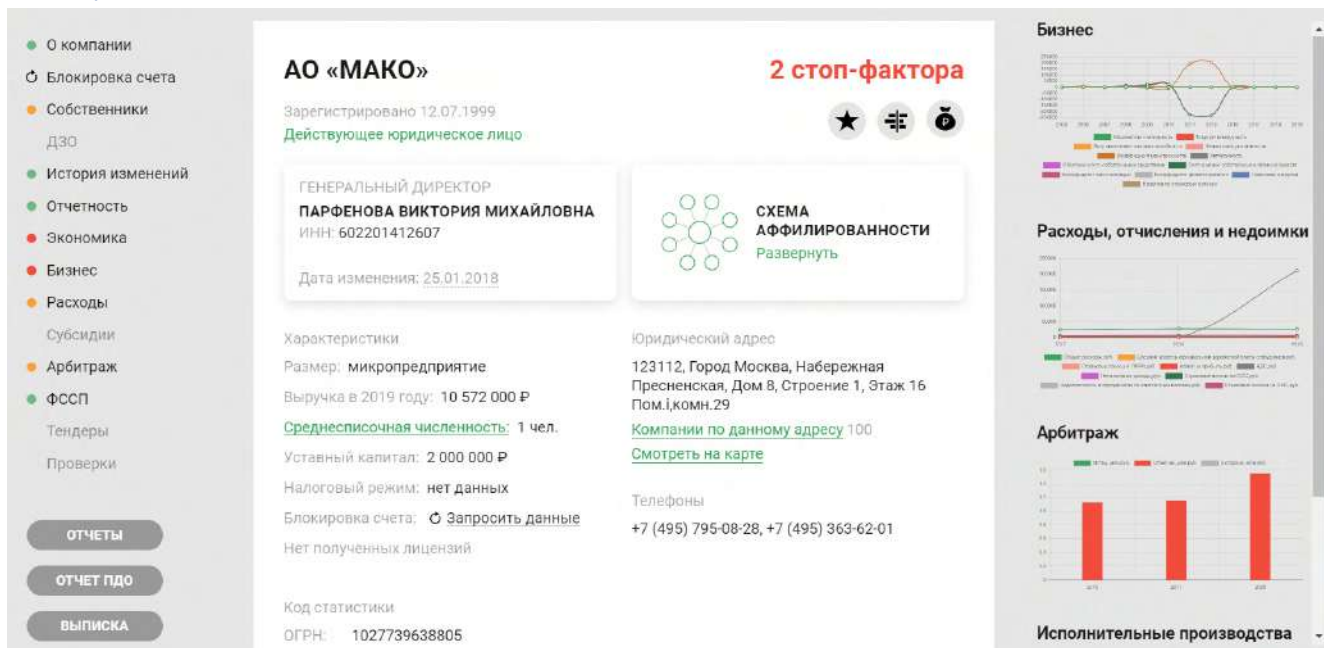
О компании
Блокировка счета
Собственники
ДЗО
История изменений
Отчетность
Экономика
Бизнес
Расходы
Субсидии
Арбитраж
ФССП
Тендеры
Проверки

ОТЧЕТЫ
ОТЧЕТ ПДО
ВЫПИСКА

АО «МАКО»
2 стоп-фактора
Зарегистрировано 12.07.1999
Действующее юридическое лицо

ГЕНЕРАЛЬНЫЙ ДИРЕКТОР
ПАРФЕНОВА ВИКТОРИЯ МИХАЙЛОВНА
ИНН: 602201412607
Дата изменения: 25.01.2018

СХЕМА АФФИЛИРОВАННОСТИ
Развернуть

Характеристики
Размер: микропредприятие
Выручка в 2019 году: 10 572 000 ₽
Среднесписочная численность: 1 чел.
Уставный капитал: 2 000 000 ₽
Налоговый режим: нет данных
Блокировка счета: Запросить данные
Нет полученных лицензий

Юридический адрес
123112, Город Москва, Набережная Пресненская, Дом 8, Строение 1, Этаж 16 Пом.і,комн.29
Компании по данному адресу 100
Смотреть на карте

Телефоны
+7 (495) 795-08-28, +7 (495) 363-62-01

Код статистики
ОГРН: 1027739638805

Бизнес
Расходы, отчисления и недоимки
Арбитраж
Исполнительные производства